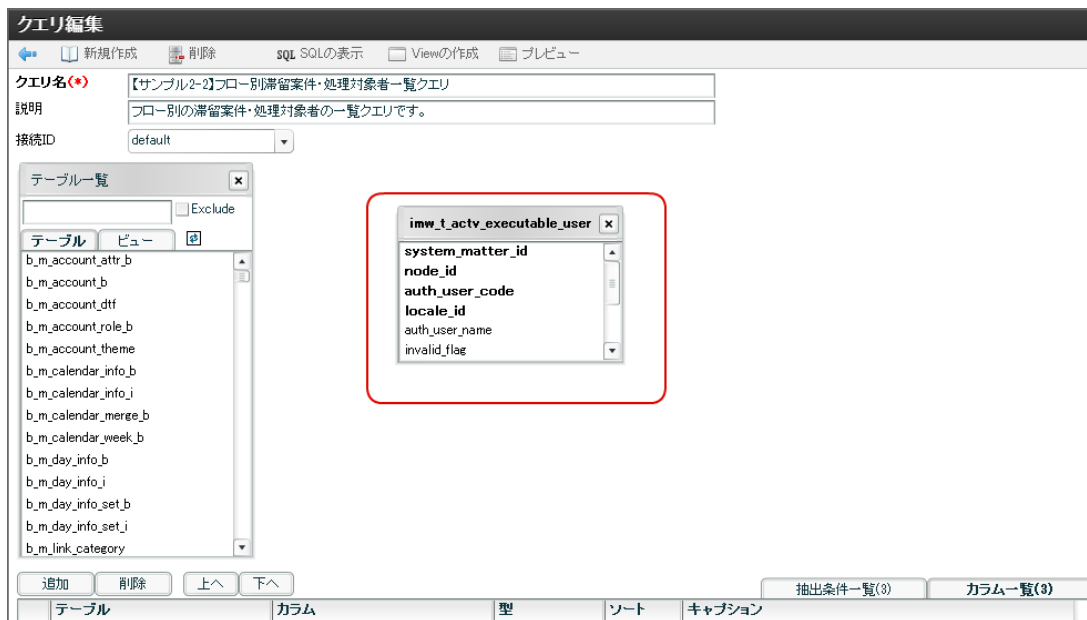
クエリ編集

新規作成 削除 SQL SQLの表示 Viewの作成 プレビュー

クエリ名(*) 【サンプル2-2】フロー別滞留案件・処理対象者一覧クエリ
説明 フロー別の滞留案件・処理対象者の一覧クエリです。
接続ID default

テーブル一覧
Exclude
テーブル ビュー
b_m_account_attr_b
b_m_account_b
b_m_account_dtf
b_m_account_role_b
b_m_account_theme
b_m_calendar_info_b
b_m_calendar_info_i
b_m_calendar_merge_b
b_m_calendar_week_b
b_m_day_info_b
b_m_day_info_i
b_m_day_info_set_b
b_m_day_info_set_i
b_m_link_category

imw_t_actv_executable_user
system_matter_id
node_id
auth_user_code
locale_id
auth_user_name
invalid_flag

追加 削除 上へ 下へ
抽出条件一覧(3) カラム一覧(3)

| テーブル | カラム | 型 | ソート | キャプション |
|---|---|---|---|---|